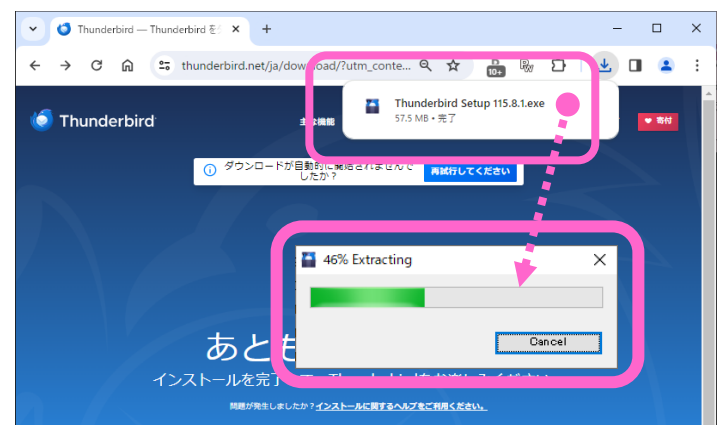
Thunderbird — Thunderbird を

thunderbird.net/ja/download/?utm_conte

10+

Thunderbird

Thunderbird Setup 115.8.1.exe

57.5 MB • 完了

主な機能

寄付

ダウンロードが自動的に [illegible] したか？

再試行してください

46% Extracting

Cancel

あとも

インストールを完了 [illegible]

問題が発生しましたか？インストールに関するヘルプをご利用ください。